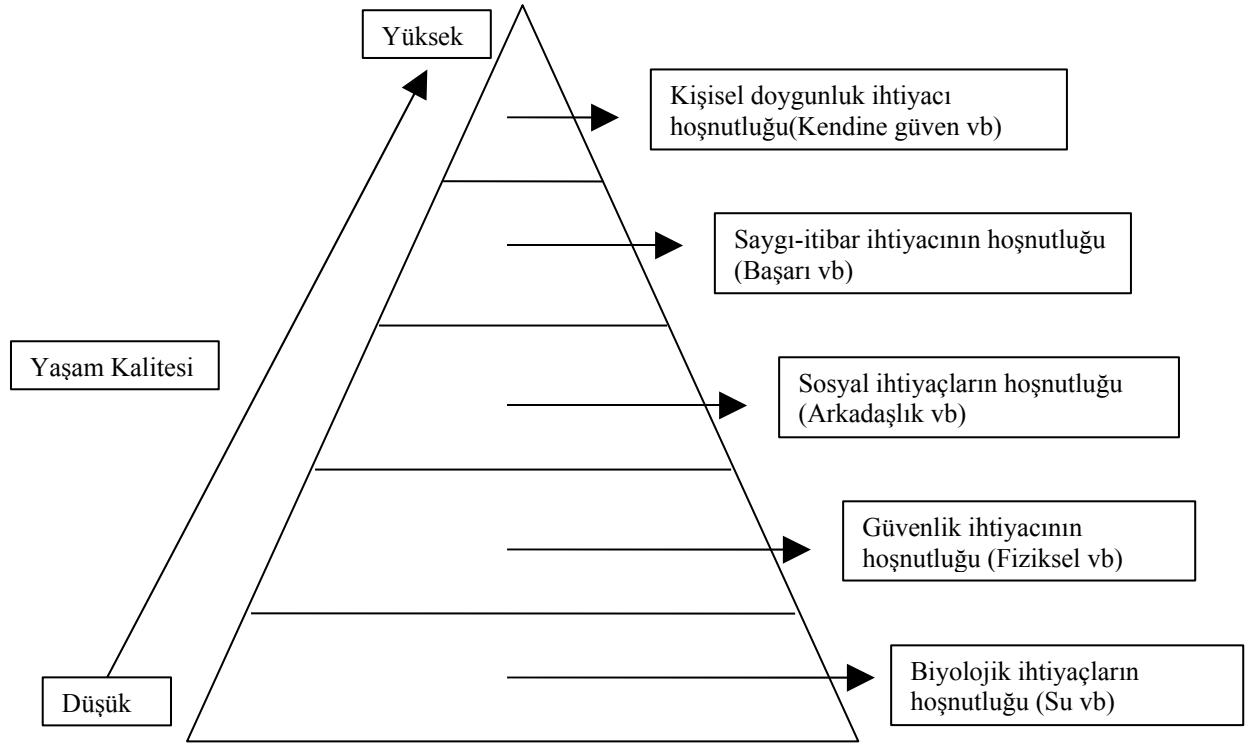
Yüksek

Kişisel doygunluk ihtiyacı hoşnutluğu(Kendine güven vb)

Saygı-itibar ihtiyacının hoşnutluğu (Başarı vb)

Yaşam Kalitesi

Sosyal ihtiyaçların hoşnutluğu (Arkadaşlık vb)

Güvenlik ihtiyacının hoşnutluğu (Fiziksel vb)

Düşük

Biyolojik ihtiyaçların hoşnutluğu (Su vb)